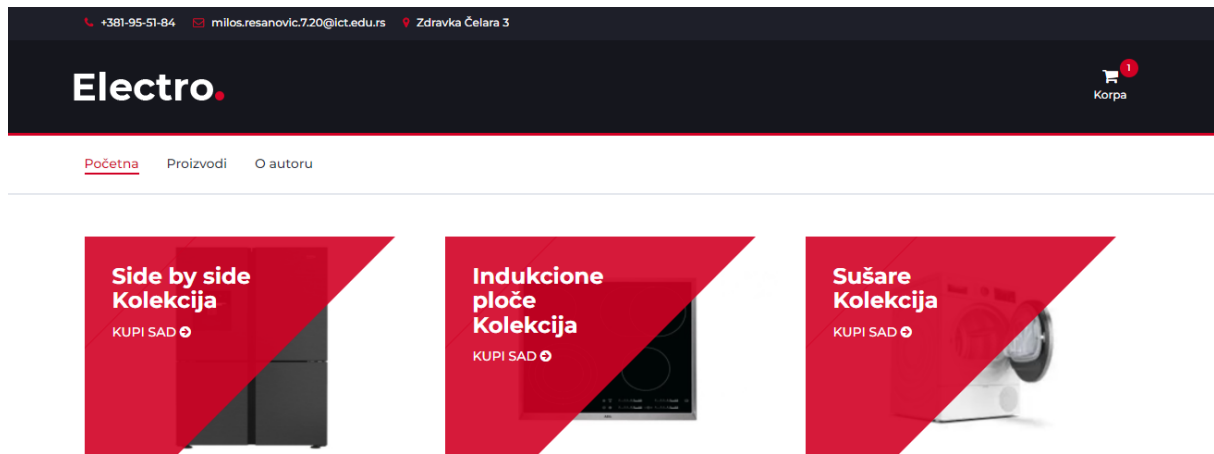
+381-95-51-84 milos.resanovic.7.20@ict.edu.rs Zdravka Čelara 3

Electro.

1
Korpa

Početna Proizvodi O autoru

Side by side Kolekcija
KUPI SAD

Indukcione ploče Kolekcija
KUPI SAD

Sušare Kolekcija
KUPI SAD